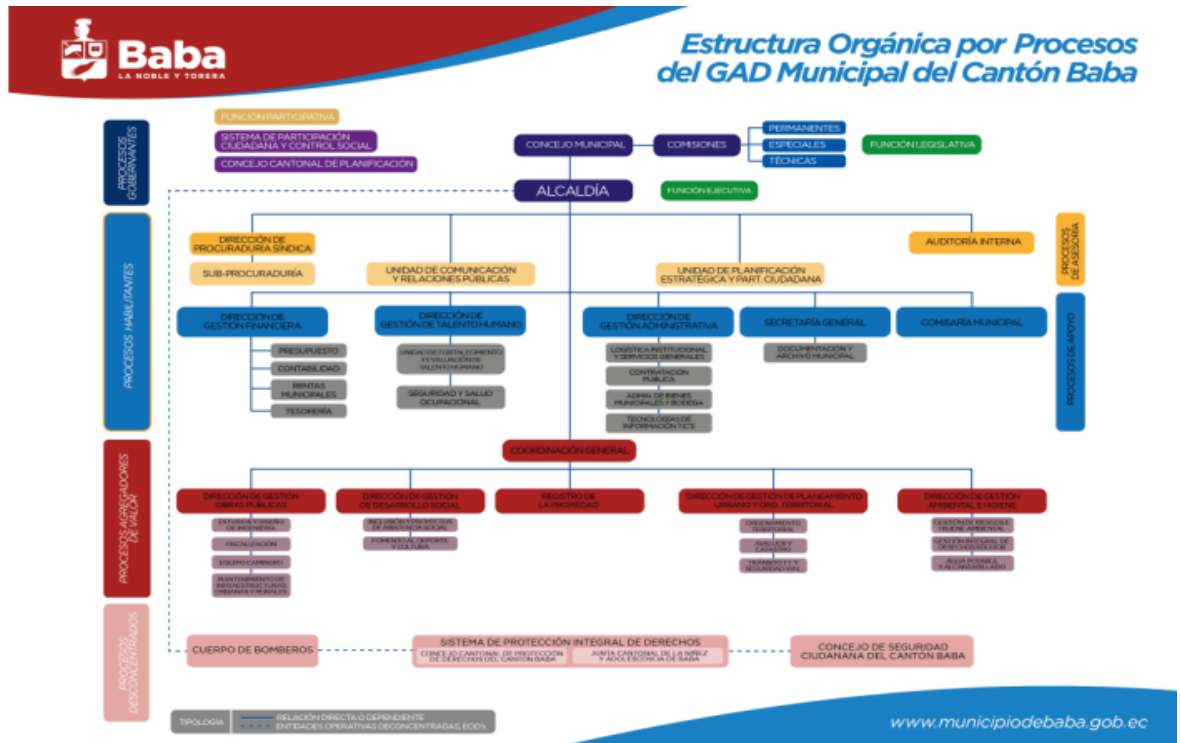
Baba
LA NOBLE Y TORERA

Estructura Orgánica por Procesos del GAD Municipal del Cantón Baba

PROCESOS GOBERNANTES

FUNCIÓN PARTICIPATIVA
SISTEMA DE PARTICIPACIÓN CIUDADANA Y CONTROL SOCIAL
CONCEJO CANTONAL DE PLANIFICACIÓN

CONCEJO MUNICIPAL
COMISIONES
PERMANENTES
ESPECIALES
TÉCNICAS
FUNCIÓN LEGISLATIVA

ALCALDÍA
FUNCIÓN EJECUTIVA

PROCESOS HABILITANTES

DIRECCIÓN DE PROCURADURÍA SÍNDICA
SUB-PROCURADURÍA
UNIDAD DE COMUNICACIÓN Y RELACIONES PÚBLICAS
UNIDAD DE PLANIFICACIÓN ESTRATÉGICA Y PART. CIUDADANA
AUDITORÍA INTERNA

PROCESOS DE ASESORÍA

DIRECCIÓN DE GESTIÓN FINANCIERA
PRESUPUESTO
CONTABILIDAD
RENTAS MUNICIPALES
TESORERÍA

DIRECCIÓN DE GESTIÓN DE TALENTO HUMANO
UNIDAD DE FORTALECIMIENTO Y VALORACIÓN DE TALENTO HUMANO
SEGURIDAD Y SALUD OCUPACIONAL

DIRECCIÓN DE GESTIÓN ADMINISTRATIVA
LOGÍSTICA INSTITUCIONAL Y SERVICIOS GENERALES
CONTRATACIÓN PÚBLICA
ADMIN. DE BIENES MUNICIPALES Y BODEGA
TECNOLOGÍAS DE INFORMACIÓN TIC'S

SECRETARÍA GENERAL
DOCUMENTACIÓN Y ARCHIVO MUNICIPAL

COMISARÍA MUNICIPAL

PROCESOS DE APOYO

COORDINACIÓN GENERAL

PROCESOS AGREGADORES DE VALOR

DIRECCIÓN DE GESTIÓN OBRAS PÚBLICAS
ESTUDIOS Y DISEÑO DE INGENIERÍA
FISCALIZACIÓN
EQUIPO CAMINERO
MANTENIMIENTO DE INFRAESTRUCTURAS URBANAS Y RURALES

DIRECCIÓN DE GESTIÓN DE DESARROLLO SOCIAL
INCLUSIÓN Y PROYECTOS DE ASISTENCIA SOCIAL
FOMENTO AL DEPORTE Y CULTURA

REGISTRO DE LA PROPIEDAD

DIRECCIÓN DE GESTIÓN DE PLANEAMIENTO URBANO Y ORD. TERRITORIAL
ORDENAMIENTO TERRITORIAL
AVALÚOS Y CATASTRO
TRÁNSITO Y SEGURIDAD VIAL

DIRECCIÓN DE GESTIÓN AMBIENTAL E HIGIENE
GESTIÓN DE RIESGOS E HIGIENE AMBIENTAL
GESTIÓN INTEGRAL DE DESECHOS SÓLIDOS
AGUA POTABLE Y ALCANTARILLADO

PROCESOS DESCONCENTRADOS

CUERPO DE BOMBEROS
SISTEMA DE PROTECCIÓN INTEGRAL DE DERECHOS
CONCEJO CANTONAL DE PROTECCIÓN DE DERECHOS DEL CANTÓN BABA
JUNTA CANTONAL DE LA NIÑEZ Y ADOLESCENCIA DE BABA
CONCEJO DE SEGURIDAD CIUDADANA DEL CANTÓN BABA

TIPOLOGÍA
RELACIÓN DIRECTA O DEPENDIENTE
ENTIDADES OPERATIVAS DESCONCENTRADAS, EOD's

www.municipiodebaba.gob.ec